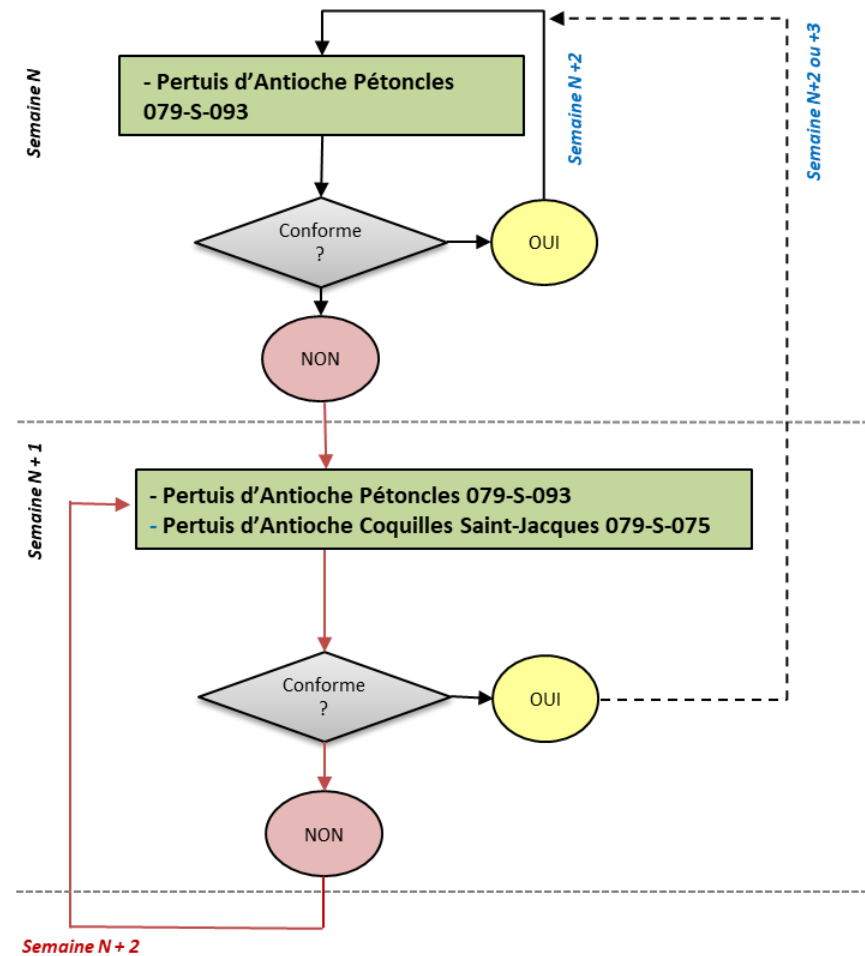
Semaine N

- Pertuis d'Antioche Pétoncles 079-S-093

Conforme ?

OUI

Semaine N +2

Semaine N+2 ou +3

NON

Semaine N + 1

- Pertuis d'Antioche Pétoncles 079-S-093
- Pertuis d'Antioche Coquilles Saint-Jacques 079-S-075

Conforme ?

OUI

NON

Semaine N + 2